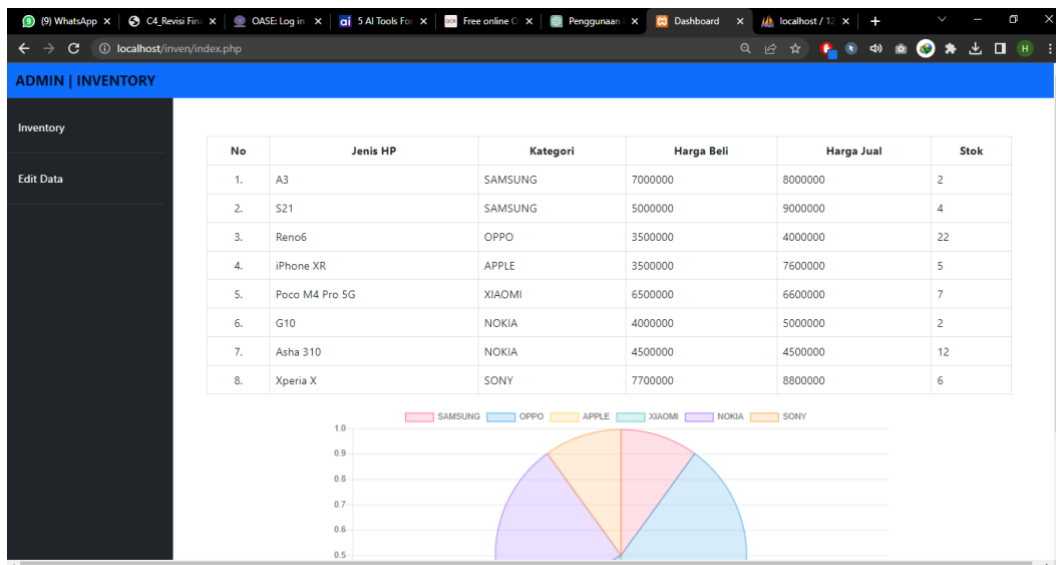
(9) WhatsApp | C4_Revisi Fin | OASE: Log in | 5 AI Tools For | Free online C | Penggunaan | Dashboard | localhost / 12 | +

localhost/inven/index.php

ADMIN | INVENTORY

Inventory

Edit Data

| No | Jenis HP | Kategori | Harga Beli | Harga Jual | Stok |
|---|---|---|---|---|---|
| 1. | A3 | SAMSUNG | 7000000 | 8000000 | 2 |
| 2. | S21 | SAMSUNG | 5000000 | 9000000 | 4 |
| 3. | Reno6 | OPPO | 3500000 | 4000000 | 22 |
| 4. | iPhone XR | APPLE | 3500000 | 7600000 | 5 |
| 5. | Poco M4 Pro 5G | XIAOMI | 6500000 | 6600000 | 7 |
| 6. | G10 | NOKIA | 4000000 | 5000000 | 2 |
| 7. | Asha 310 | NOKIA | 4500000 | 4500000 | 12 |
| 8. | Xperia X | SONY | 7700000 | 8800000 | 6 |

SAMSUNG OPPO APPLE XIAOMI NOKIA SONY

1.0
0.9
0.8
0.7
0.6
0.5